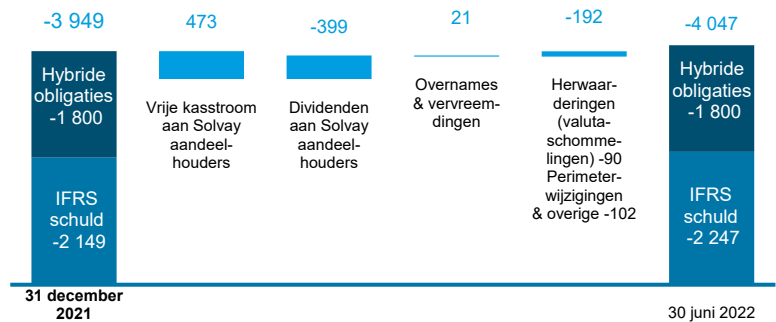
-3 949

Hybride obligaties -1 800

IFRS schuld -2 149

31 december 2021

473

Vrije kasstroom aan Solvay aandeelhouders

-399

Dividenden aan Solvay aandeelhouders

21

Overnames & vervreemdingen

-192

Herwaarderingen (valutaschommelingen) -90 Perimeterwijzigingen & overige -102

-4 047

Hybride obligaties -1 800

IFRS schuld -2 247

30 juni 2022